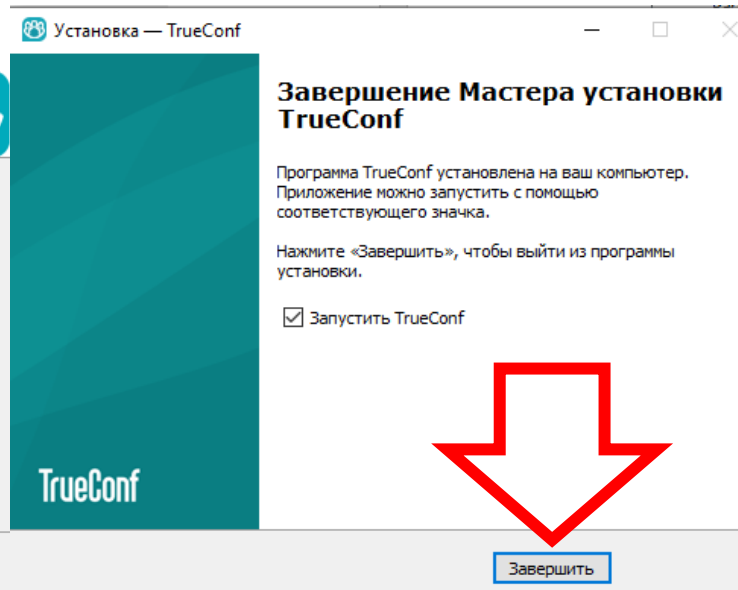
Установка — TrueConf

Завершение Мастера установки TrueConf

Программа TrueConf установлена на ваш компьютер. Приложение можно запустить с помощью соответствующего значка.

Нажмите «Завершить», чтобы выйти из программы установки.

Запустить TrueConf

TrueConf

Завершить